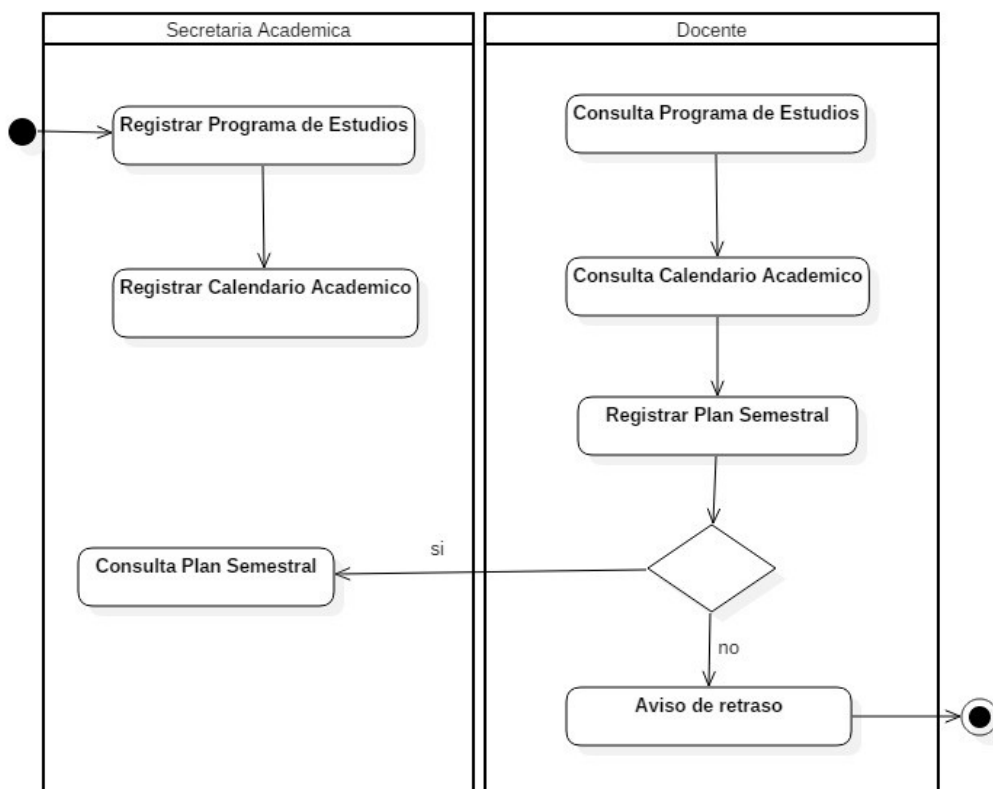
Secretaria Academica

Registrar Programa de Estudios

Registrar Calendario Academico

Consulta Plan Semestral

Docente

Consulta Programa de Estudios

Consulta Calendario Academico

Registrar Plan Semestral

si

no

Aviso de retraso